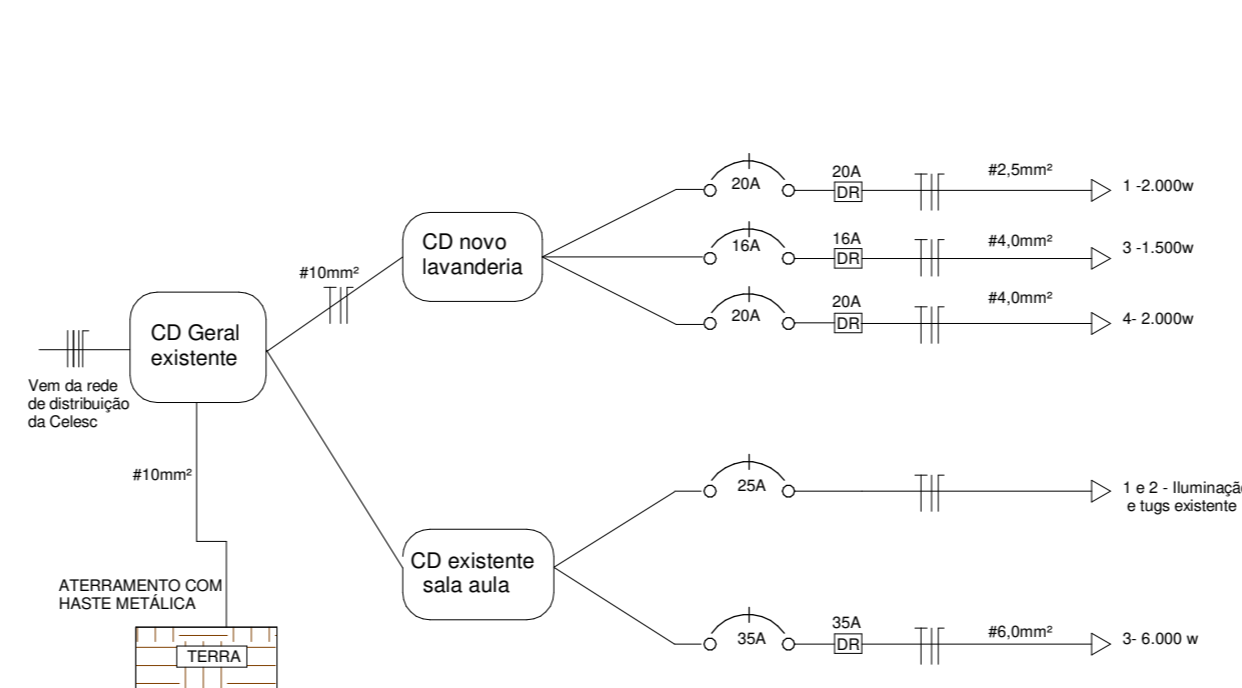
CD Geral existente

Vem da rede de distribuição da Celesc

#10mm²

CD novo lavanderia

20A
20A
DR
#2,5mm²
1 -2.000w

16A
16A
DR
#4,0mm²
3 -1.500w

20A
20A
DR
#4,0mm²
4- 2.000w

#10mm²

ATERRAMENTO COM HASTE METÁLICA

TERRA

CD existente sala aula

25A
1 e 2 - Iluminaçã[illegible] e tugs existente

35A
35A
DR
#6,0mm²
3- 6.000 w